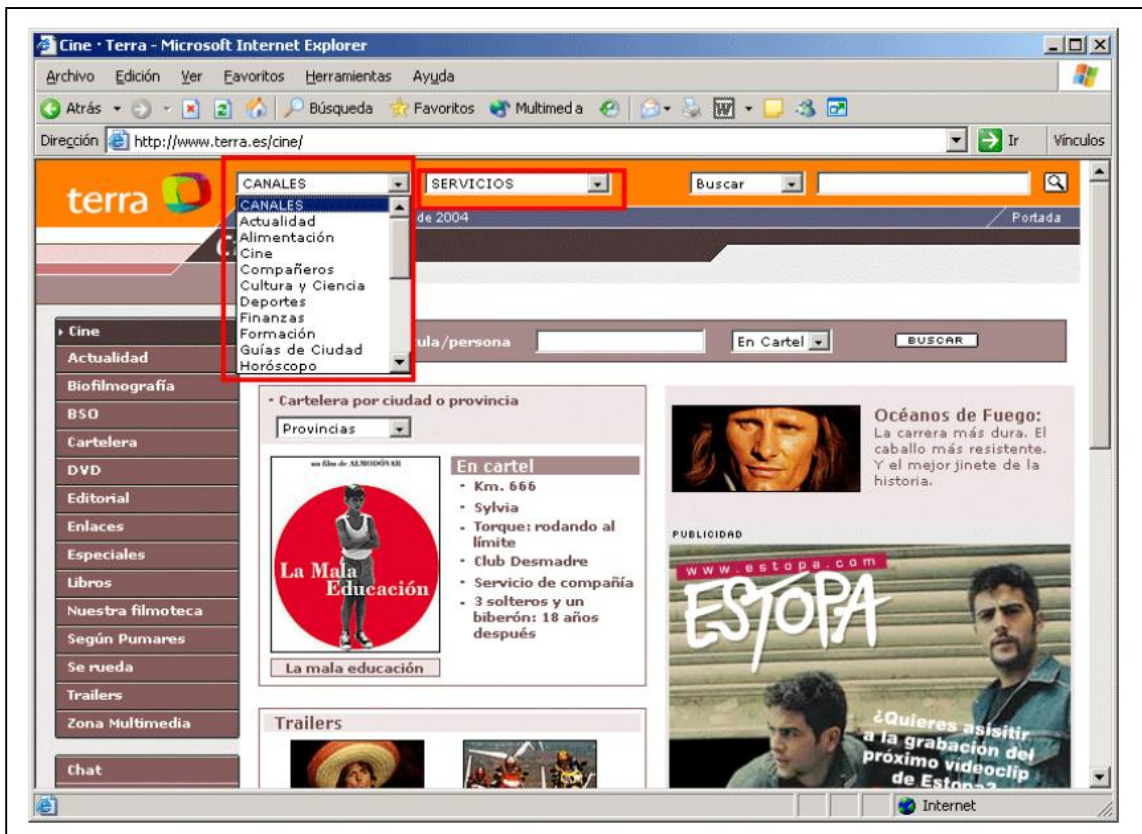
Cine · Terra - Microsoft Internet Explorer

Archivo Edición Ver Favoritos Herramientas Ayuda

Atrás Búsqueda Favoritos Multimedia

Dirección http://www.terra.es/cine/ Ir Vínculos

terra

CANALES

CANALES
Actualidad
Alimentación
Cine
Compañeros
Cultura y Ciencia
Deportes
Finanzas
Formación
Guías de Ciudad
Horóscopo

SERVICIOS

Buscar

de 2004

Portada

Cine
Actualidad
Biofilmografía
BSO
Cartelera
DVD
Editorial
Enlaces
Especiales
Libros
Nuestra filmoteca
Según Pumares
Se rueda
Trailers
Zona Multimedia

Chat

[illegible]ula/persona

En Cartel

BUSCAR

· Cartelera por ciudad o provincia

Provincias

un film de ALMODÓVAR

La Mala Educación

La mala educación

En cartel
· Km. 666
· Sylvia
· Torque: rodando al límite
· Club Desmadre
· Servicio de compañía
· 3 solteros y un biberón: 18 años después

Océanos de Fuego:
La carrera más dura. El caballo más resistente. Y el mejor jinete de la historia.

PUBLICIDAD

www.estopa.com

ESTOPA

¿Quieres asistir a la grabación del próximo videoclip de Estopa?

Trailers

Internet